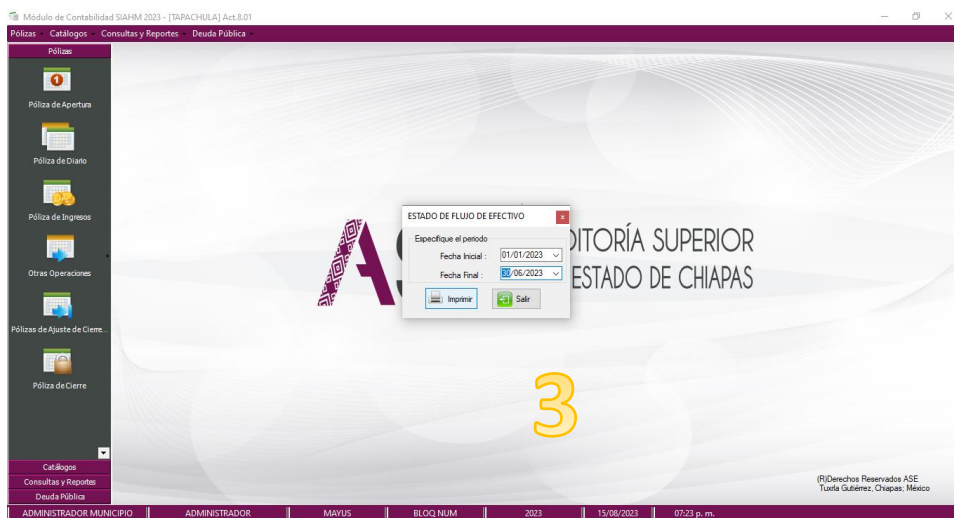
Módulo de Contabilidad SIAHM 2023 - [TAPACHULA] Act.8.01

Pólizas Catálogos Consultas y Reportes Deuda Pública

Pólizas

Póliza de Apertura

Póliza de Diario

Póliza de Ingresos

Otras Operaciones

Pólizas de Ajuste de Cierre...

Póliza de Cierre

Catálogos
Consultas y Reportes
Deuda Pública

AS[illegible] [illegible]DITORÍA SUPERIOR
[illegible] ESTADO DE CHIAPAS

ESTADO DE FLUJO DE EFECTIVO

Especifique el periodo

Fecha Inicial : 01/01/2023

Fecha Final : 30/06/2023

Imprimir

Salir

3

(R)Derechos Reservados ASE
Tuxtla Gutiérrez, Chiapas; México

ADMINISTRADOR MUNICIPIO | ADMINISTRADOR | MAYUS | BLOQ NUM | 2023 | 15/08/2023 | 07:23 p. m.